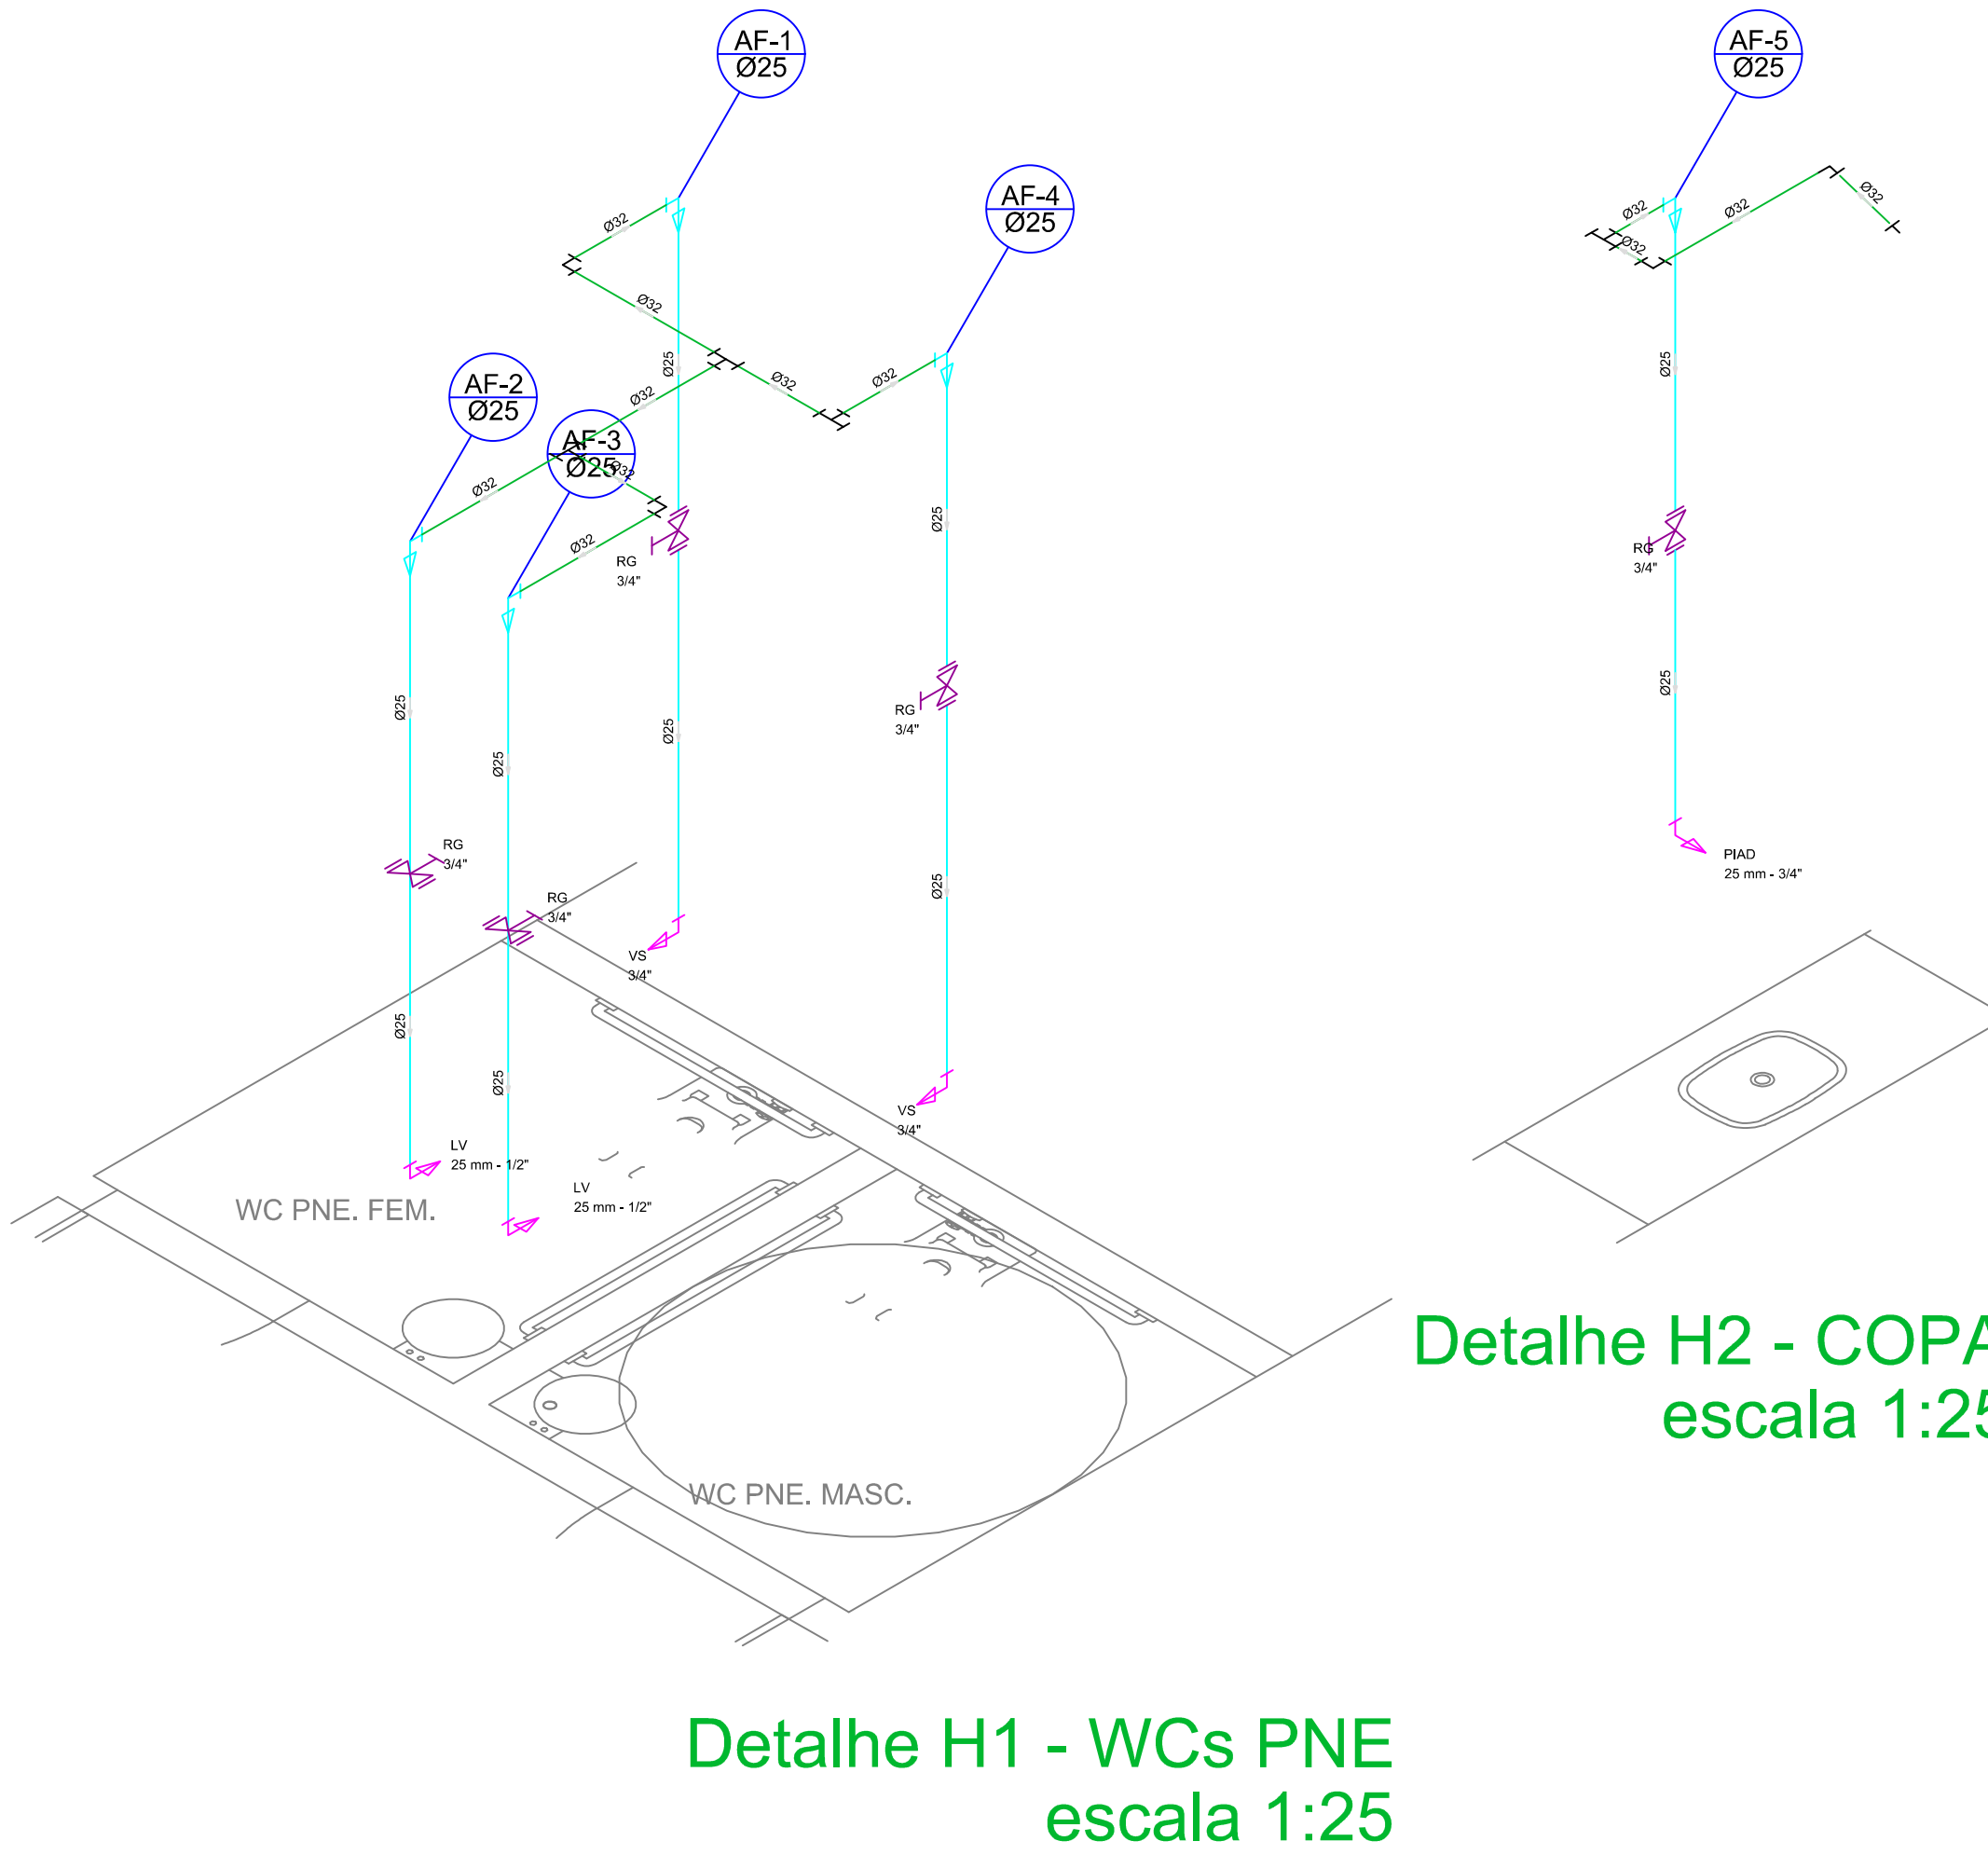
AF-1
Ø25

AF-4
Ø25

AF-2
Ø25

AF-3
Ø25

AF-5
Ø25

Ø32
Ø32
Ø25
Ø32
Ø32
Ø32
Ø32
Ø32
Ø32
Ø25
RG
3/4"
Ø25
Ø25
Ø25
RG
3/4"
Ø25
RG
3/4"
RG
3/4"
VS
3/4"
Ø25
Ø25
Ø25
VS
3/4"
LV
25 mm - 1/2"
LV
25 mm - 1/2"
WC PNE. FEM.
WC PNE. MASC.

Ø32
Ø32
Ø32
Ø32
Ø25
RG
3/4"
Ø25
PIAD
25 mm - 3/4"

Detalhe H2 - COPA
escala 1:25

Detalhe H1 - WCs PNE
escala 1:25